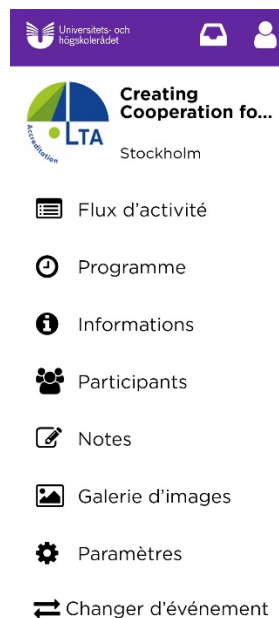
Universitets- och högskolerådet

LTA
Accreditation

Creating Cooperation fo...

Stockholm

Flux d'activité

Programme

Informations

Participants

Notes

Galerie d'images

Paramètres

Changer d'événement